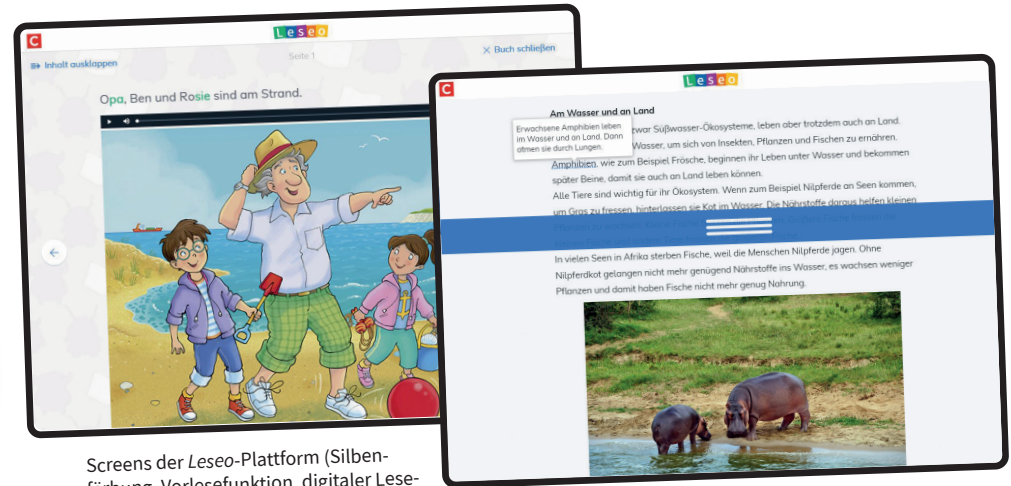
C

Leseo

Inhalt ausklappen

Seite 1

Buch schließen

Opa, Ben und Rosie sind am Strand.

C

Leseo

Am Wasser und an Land

Erwachsene Amphibien leben im Wasser und an Land. Dann atmen sie durch Lungen.

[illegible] zwar Süßwasser-Ökosysteme, leben aber trotzdem auch an Land. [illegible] Wasser, um sich von Insekten, Pflanzen und Fischen zu ernähren. Amphibien, wie zum Beispiel Frösche, beginnen ihr Leben unter Wasser und bekommen später Beine, damit sie auch an Land leben können.

Alle Tiere sind wichtig für ihr Ökosystem. Wenn zum Beispiel Nilpferde an Seen kommen, um Gras zu fressen, hinterlassen sie Kot im Wasser. Die Nährstoffe daraus helfen kleinen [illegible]

In vielen Seen in Afrika sterben Fische, weil die Menschen Nilpferde jagen. Ohne Nilpferdkot gelangen nicht mehr genügend Nährstoffe ins Wasser, es wachsen weniger Pflanzen und damit haben Fische nicht mehr genug Nahrung.

Screens der Leseo-Plattform (Silbenfärbung, Vorlesefunktion, digitaler Lese-